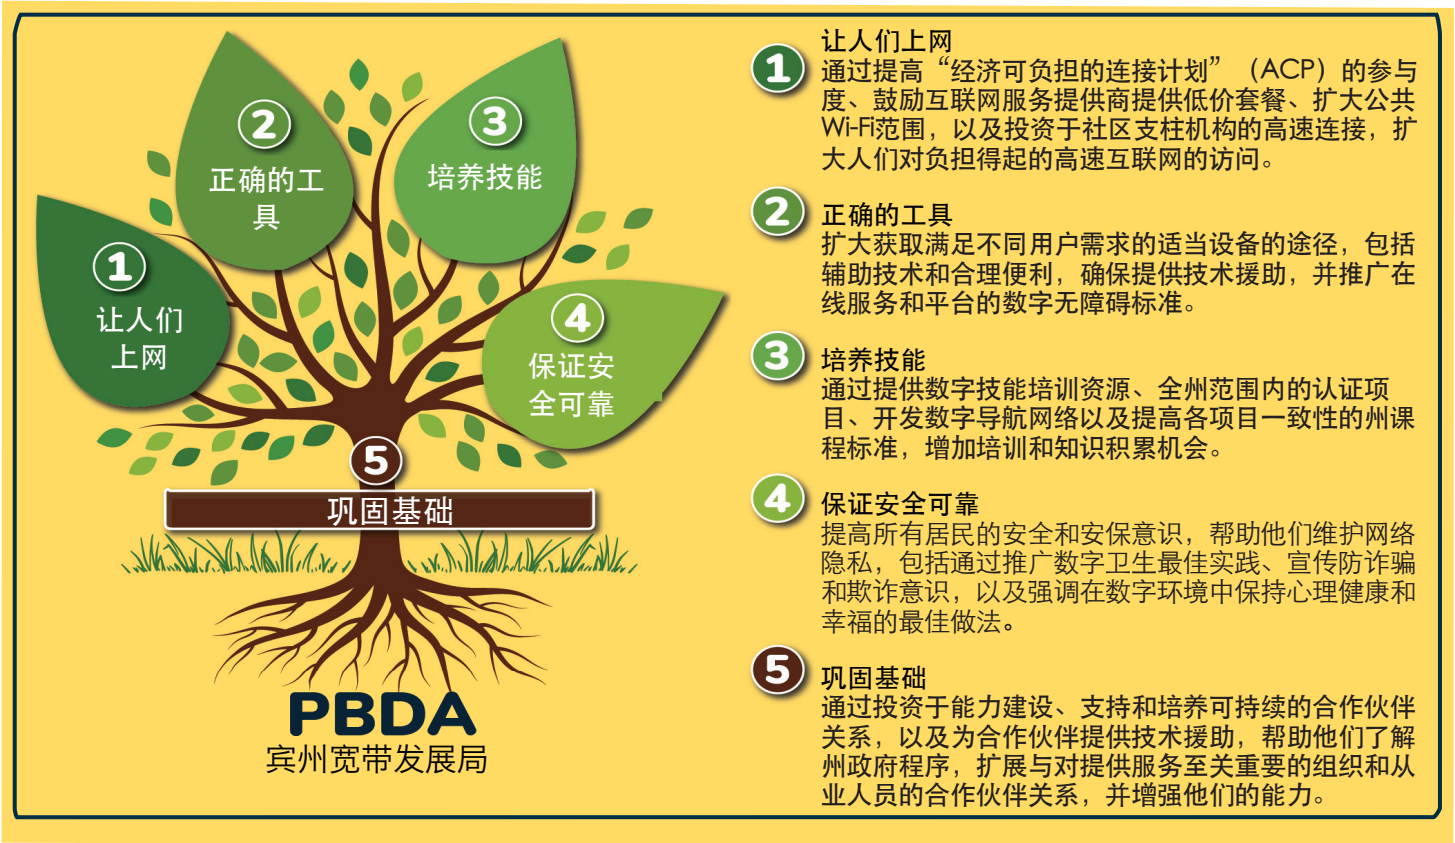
2
正确的工具

3
培养技能

1
让人们上网

4
保证安全可靠

5
巩固基础

PBDA
宾州宽带发展局

1 让人们上网
通过提高“经济可负担的连接计划”（ACP）的参与度、鼓励互联网服务提供商提供低价套餐、扩大公共Wi-Fi范围，以及投资于社区支柱机构的高速连接，扩大人们对负担得起的高速互联网的访问。

2 正确的工具
扩大获取满足不同用户需求的适当设备的途径，包括辅助技术和合理便利，确保提供技术援助，并推广在线服务和平台的数字无障碍标准。

3 培养技能
通过提供数字技能培训资源、全州范围内的认证项目、开发数字导航网络以及提高各项目一致性的州课程标准，增加培训和知识积累机会。

4 保证安全可靠
提高所有居民的安全和安保意识，帮助他们维护网络隐私，包括通过推广数字卫生最佳实践、宣传防诈骗和欺诈意识，以及强调在数字环境中保持心理健康和幸福的最佳做法。

5 巩固基础
通过投资于能力建设、支持和培养可持续的合作伙伴关系，以及为合作伙伴提供技术援助，帮助他们了解州政府程序，扩展与对提供服务至关重要的组织和从业人员的合作伙伴关系，并增强他们的能力。